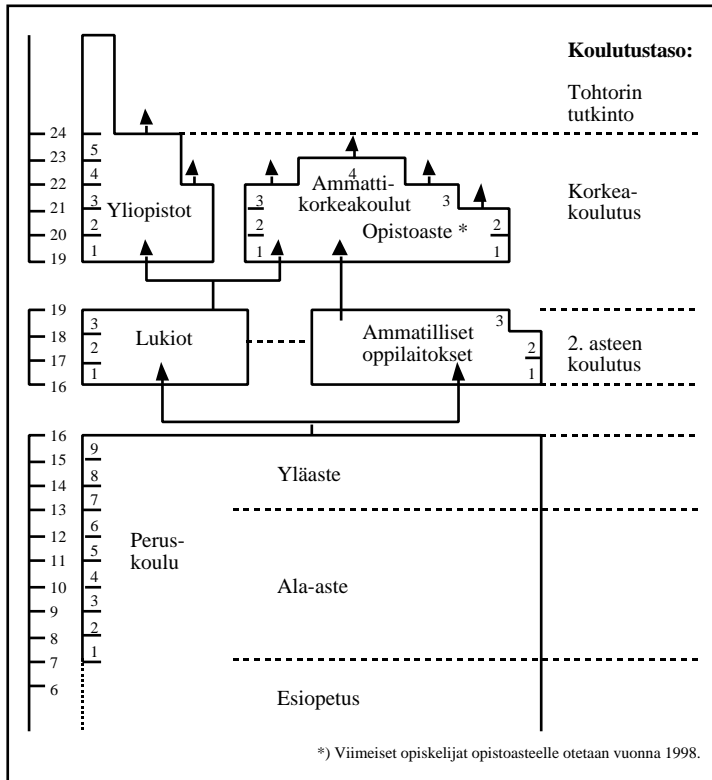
Koulutustaso:

Tohtorin tutkinto

Korkeakoulutus

2. asteen koulutus

24
23
22
21
20
19

5
4
3
2
1

Yliopistot

Ammattikorkeakoulut

4

3
2
1

3

2
1

Opistoaste *

19
18
17
16

3
2
1

Lukiot

Ammatilliset oppilaitokset

3
2
1

16
15
14
13
12
11
10
9
8
7
6

9
8
7
6
5
4
3
2
1

Peruskoulu

Yläaste

Ala-aste

Esiopetus

*) Viimeiset opiskelijat opistoasteelle otetaan vuonna 1998.